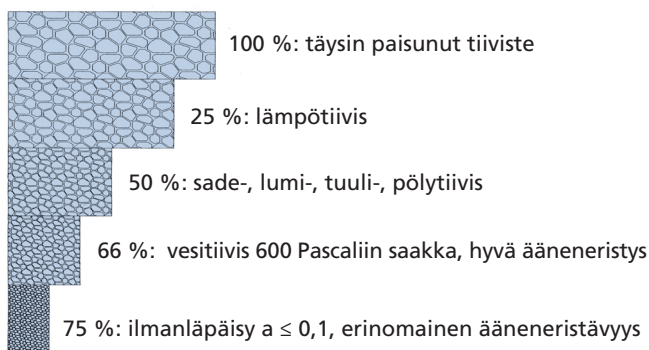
100 %: täysin paisunut tiiviste

25 %: lämpötiivis

50 %: sade-, lumi-, tuuli-, pölytiivis

66 %: vesitiivis 600 Pascaliin saakka, hyvä ääneneristys

75 %: ilmanläpäisy a $\leq$ 0,1, erinomainen ääneneristävyys